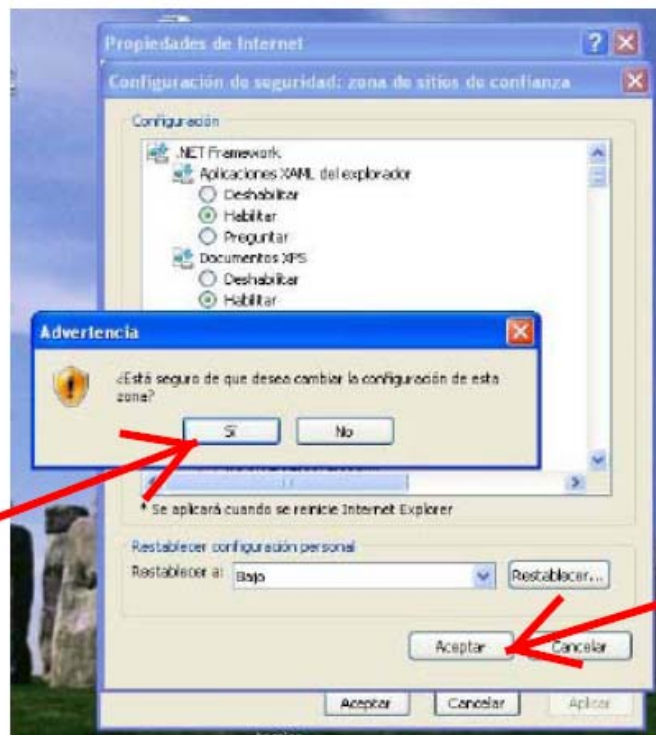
Propiedades de Internet

Configuración de seguridad: zona de sitios de confianza

Configuración

.NET Framework
Aplicaciones XAML del explorador
Deshabilitar
Habilitar
Preguntar
Documentos XPS
Deshabilitar
Habilitar

Advertencia

¿Está seguro de que desea cambiar la configuración de esta zona?

Sí
No

* Se aplicará cuando se reinicie Internet Explorer

Restablecer configuración personal
Restablecer a: Bajo
Restablecer...

Aceptar
Cancelar

Aceptar
Cancelar
Aplicar